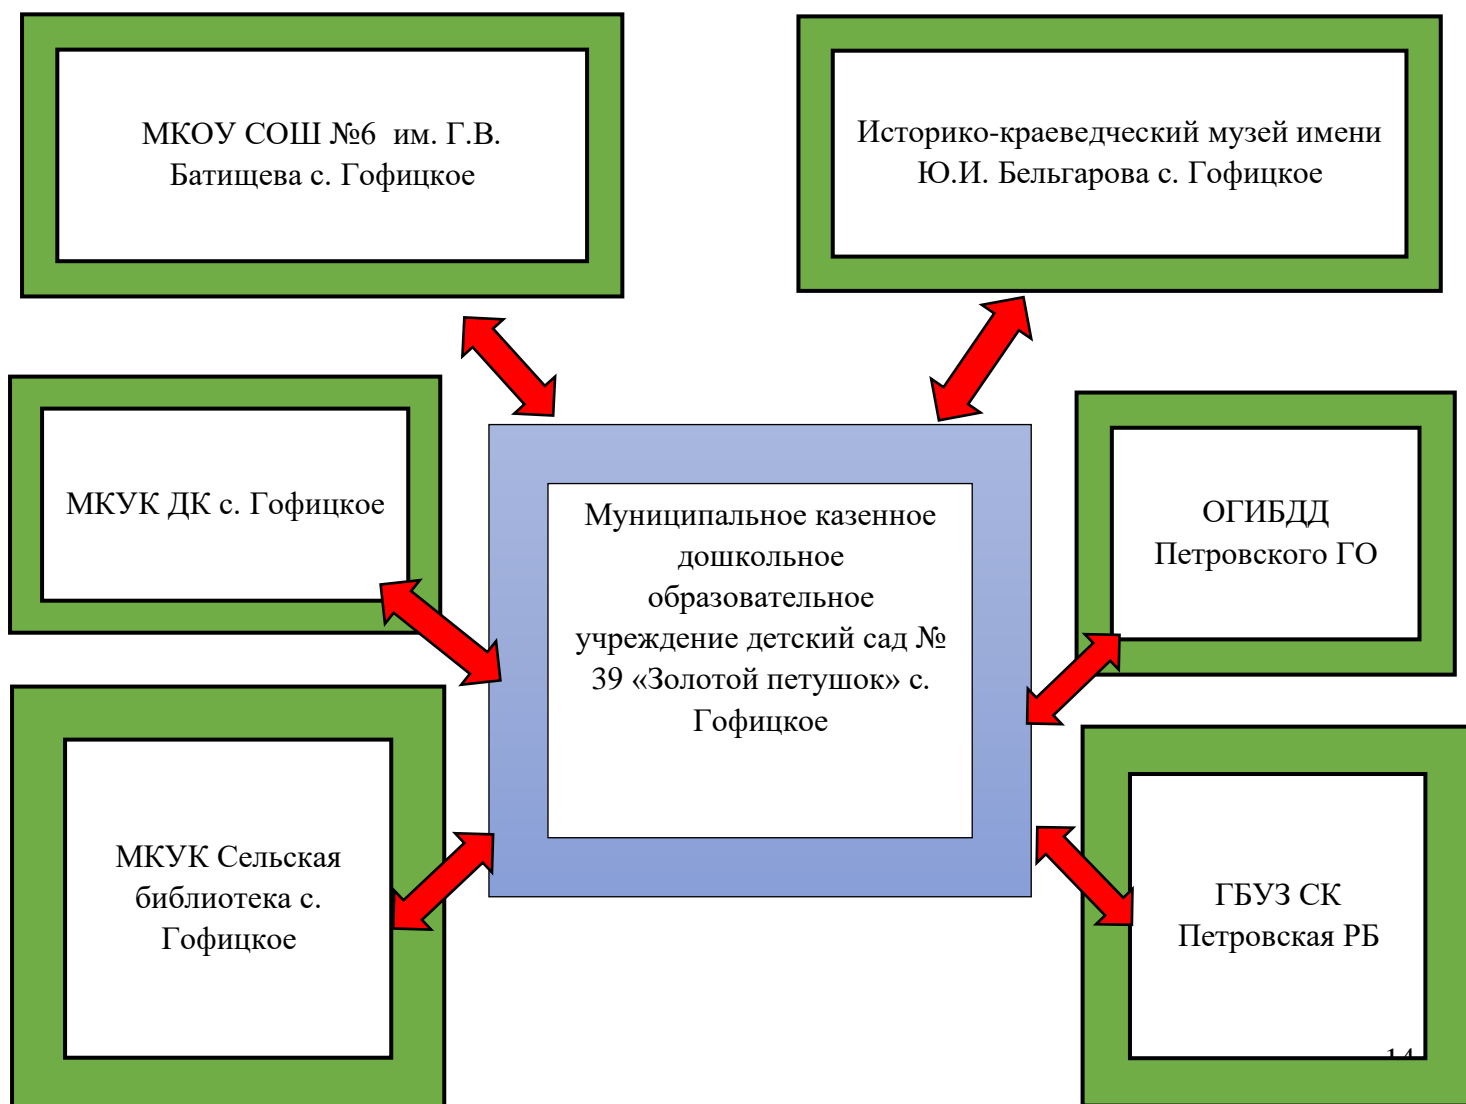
МКОУ СОШ №6 им. Г.В. Батищева с. Гофицкое

Историко-краеведческий музей имени Ю.И. Бельгарова с. Гофицкое

МКУК ДК с. Гофицкое

Муниципальное казенное дошкольное образовательное учреждение детский сад № 39 «Золотой петушок» с. Гофицкое

ОГИБДД Петровского ГО

МКУК Сельская библиотека с. Гофицкое

ГБУЗ СК Петровская РБ

14